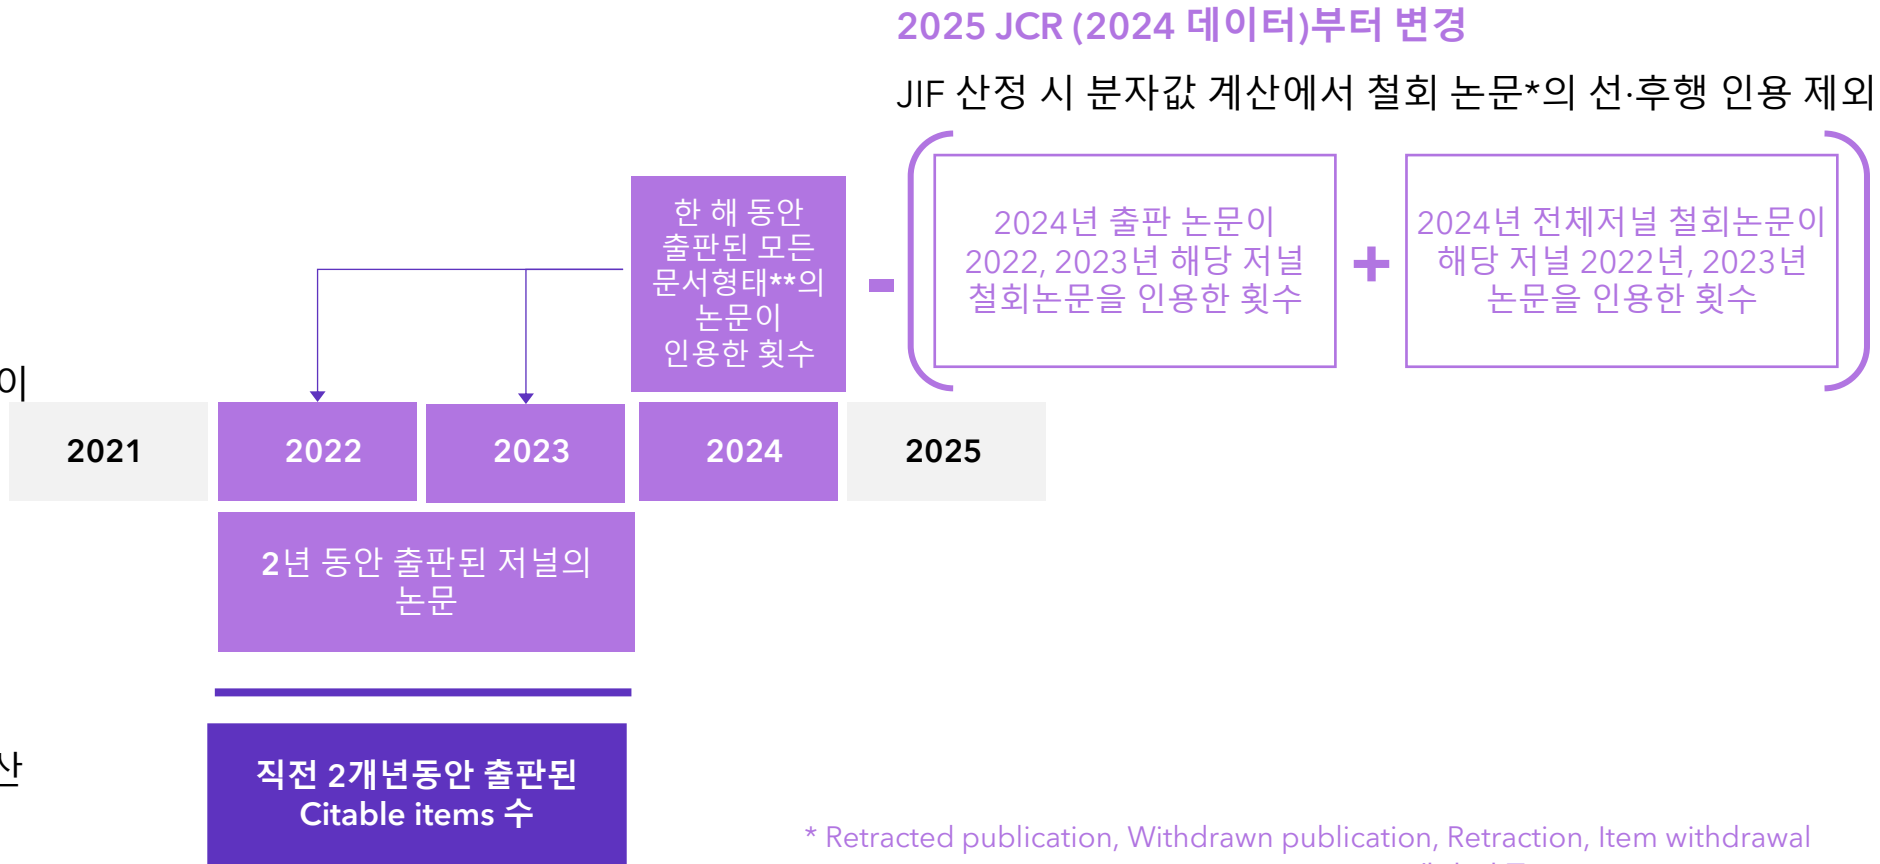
2025 JCR (2024 데이터)부터 변경

JIF 산정 시 분자값 계산에서 철회 논문*의 선·후행 인용 제외

한 해 동안 출판된 모든 문서형태**의 논문이 인용한 횟수

-

2024년 출판 논문이 2022, 2023년 해당 저널 철회논문을 인용한 횟수

+

2024년 전체저널 철회논문이 해당 저널 2022년, 2023년 논문을 인용한 횟수

이

| 2021 | 2022 | 2023 | 2024 | 2025 |
|---|---|---|---|---|

2년 동안 출판된 저널의 논문

산

직전 2개년동안 출판된 Citable items 수

* Retracted publication, Withdrawn publication, Retraction, Item withdrawal